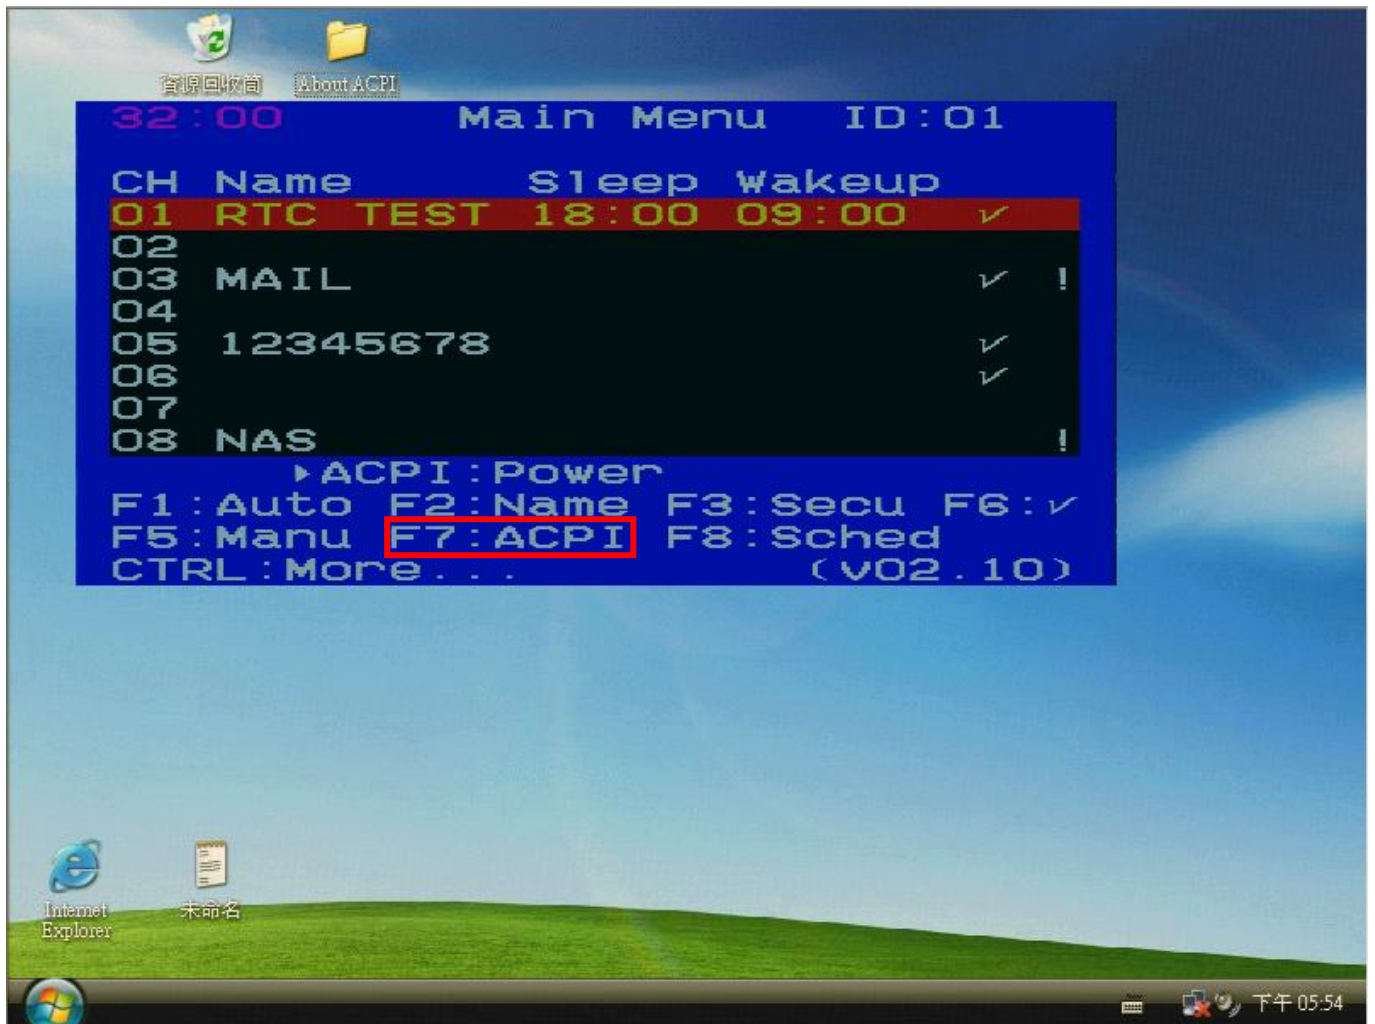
資源回收筒

About ACPI

32:00 Main Menu ID:01

| CH | Name | Sleep | Wakeup | | |
|---|---|---|---|---|---|
| 01 | RTC TEST | 18:00 | 09:00 | ✓ | |
| 02 | | | | | |
| 03 | MAIL | | | ✓ | ! |
| 04 | | | | | |
| 05 | 12345678 | | | ✓ | |
| 06 | | | | ✓ | |
| 07 | | | | | |
| 08 | NAS | | | | ! |

▸ACPI:Power

F1:Auto F2:Name F3:Secu F6:✓
F5:Manu F7:ACPI F8:Sched
CTRL:More... (V02.10)

Internet Explorer

未命名

下午 05:54